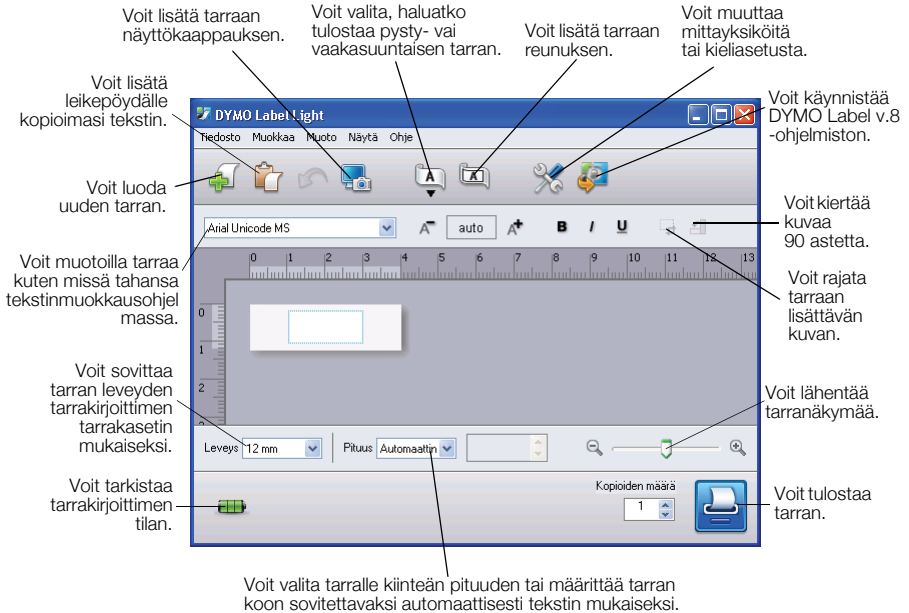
Voit lisätä tarraan näyttökaappauksen.

Voit valita, haluatko tulostaa pysty- vai vaakasuuntaisen tarran.

Voit lisätä tarraan reunuksen.

Voit muuttaa mittayksiköitä tai kieliasetusta.

Voit lisätä leikepöydälle kopioimasi tekstin.

Voit käynnistää DYMO Label v.8 -ohjelmiston.

Voit luoda uuden tarran.

Voit kiertää kuvaa 90 astetta.

Voit muotoilla tarraa kuten missä tahansa tekstinmuokkausohjelmassa.

Voit rajata tarraan lisättävän kuvan.

Voit sovittaa tarran leveyden tarrakirjoittimen tarrakasetin mukaiseksi.

Voit lähentää tarranäkymää.

Voit tarkistaa tarrakirjoittimen tilan.

Voit tulostaa tarran.

Voit valita tarralle kiinteän pituuden tai määrittää tarran koon sovitettavaksi automaattisesti tekstin mukaiseksi.

DYMO Label Light

Tiedosto Muokkaa Muoto Näytä Ohje

Arial Unicode MS

auto

B I U

0 1 2 3 4 5 6 7 8 9 10 11 12 13

0 1 2

Leveys 12 mm

Pituus Automaattin

Kopioiden määrä

1